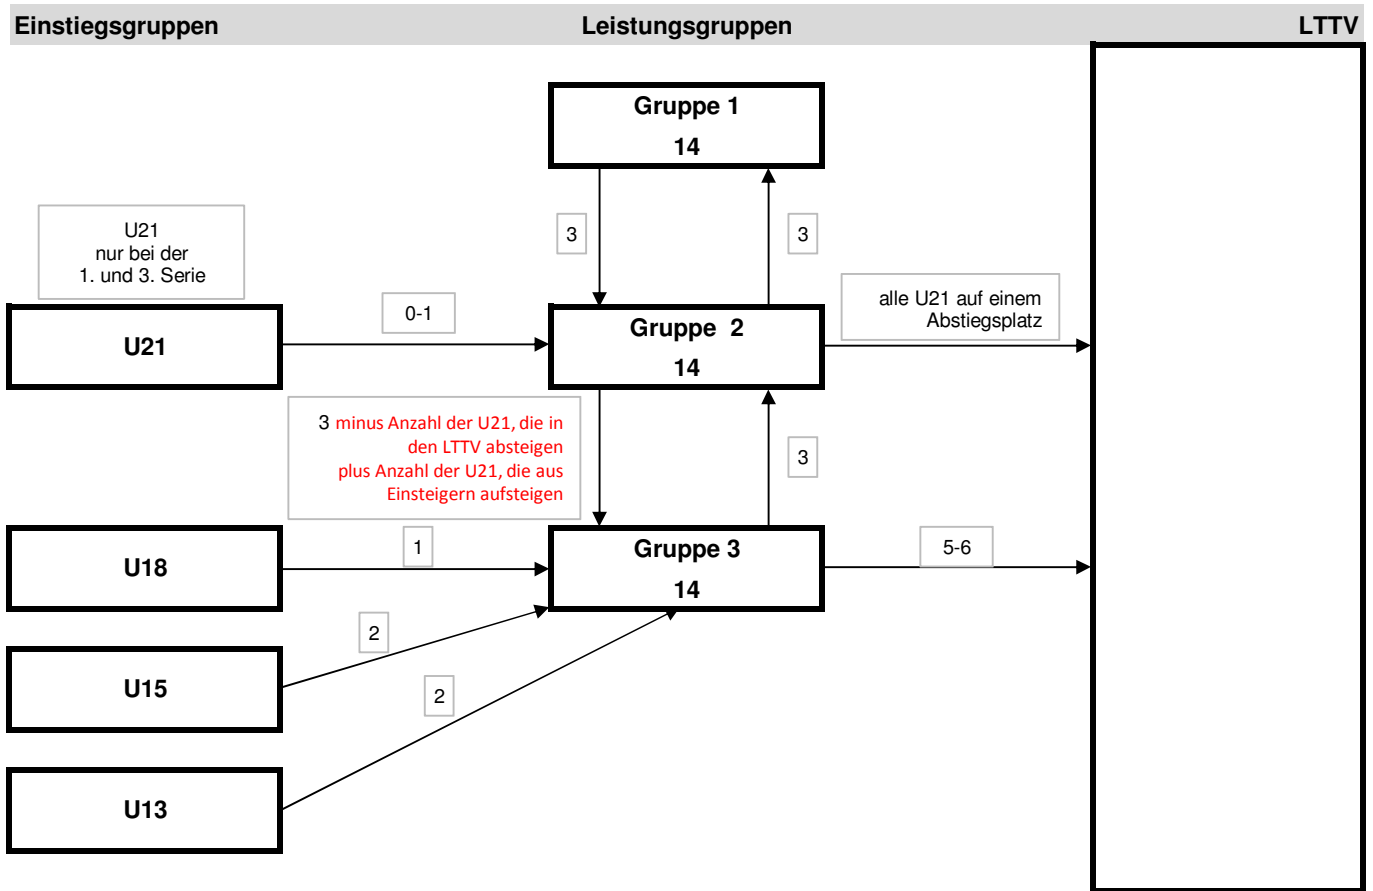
Einstiegsgruppen

Leistungsgruppen

LTTV

Gruppe 1
14

3

3

U21
nur bei der
1. und 3. Serie

0-1

U21

Gruppe 2
14

alle U21 auf einem Abstiegsplatz

3 minus Anzahl der U21, die in den LTTV absteigen plus Anzahl der U21, die aus Einsteigern aufsteigen

3

1

U18

Gruppe 3
14

5-6

2

U15

2

U13